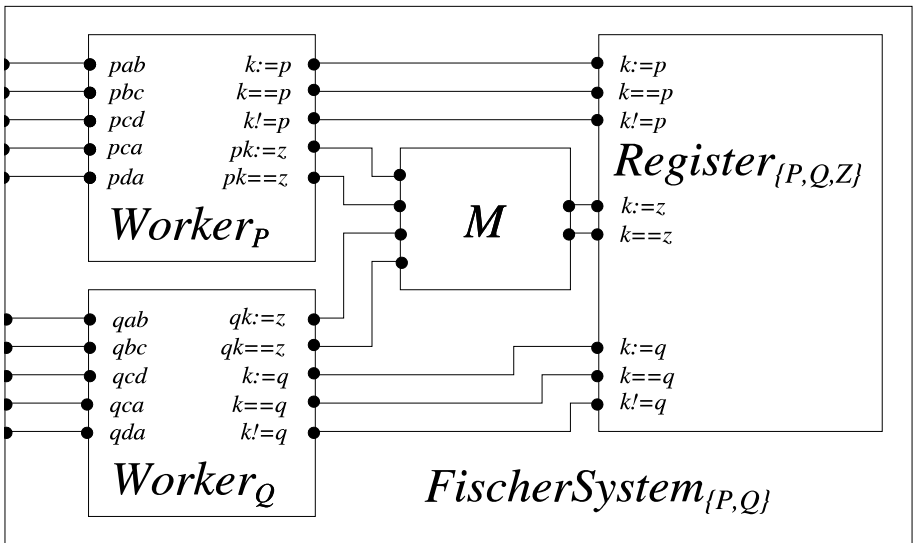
pab
pbc
pcd
pca
pda

k:=p
k==p
k!=p
pk:=z
pk==z

$Worker_P$

M

k:=p
k==p
k!=p

$Register_{\{P,Q,Z\}}$

k:=z
k==z

qab
qbc
qcd
qca
qda

qk:=z
qk==z
k:=q
k==q
k!=q

$Worker_Q$

k:=q
k==q
k!=q

$FischerSystem_{\{P,Q\}}$